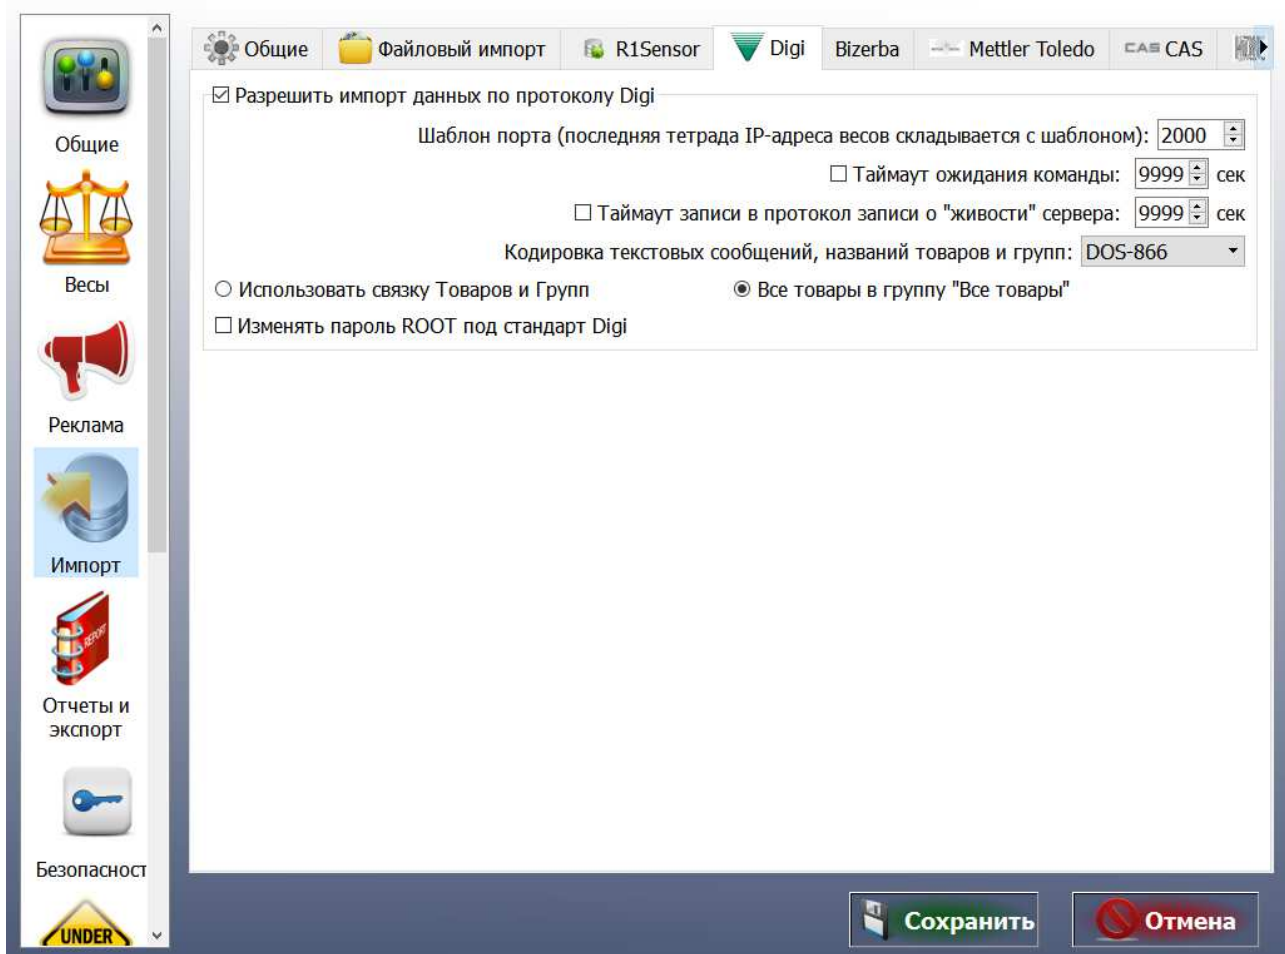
Общие
Весы
Реклама
Импорт
Отчеты и экспорт
Безопасност
UNDER

Общие | Файловый импорт | R1Sensor | Digi | Bizerba | Mettler Toledo | CAS CAS

☑ Разрешить импорт данных по протоколу Digi

Шаблон порта (последняя тетрада IP-адреса весов складывается с шаблоном): 2000

☐ Таймаут ожидания команды: 9999 сек

☐ Таймаут записи в протокол записи о "живости" сервера: 9999 сек

Кодировка текстовых сообщений, названий товаров и групп: DOS-866

○ Использовать связку Товаров и Групп
◉ Все товары в группу "Все товары"

☐ Изменять пароль ROOT под стандарт Digi

Сохранить
Отмена